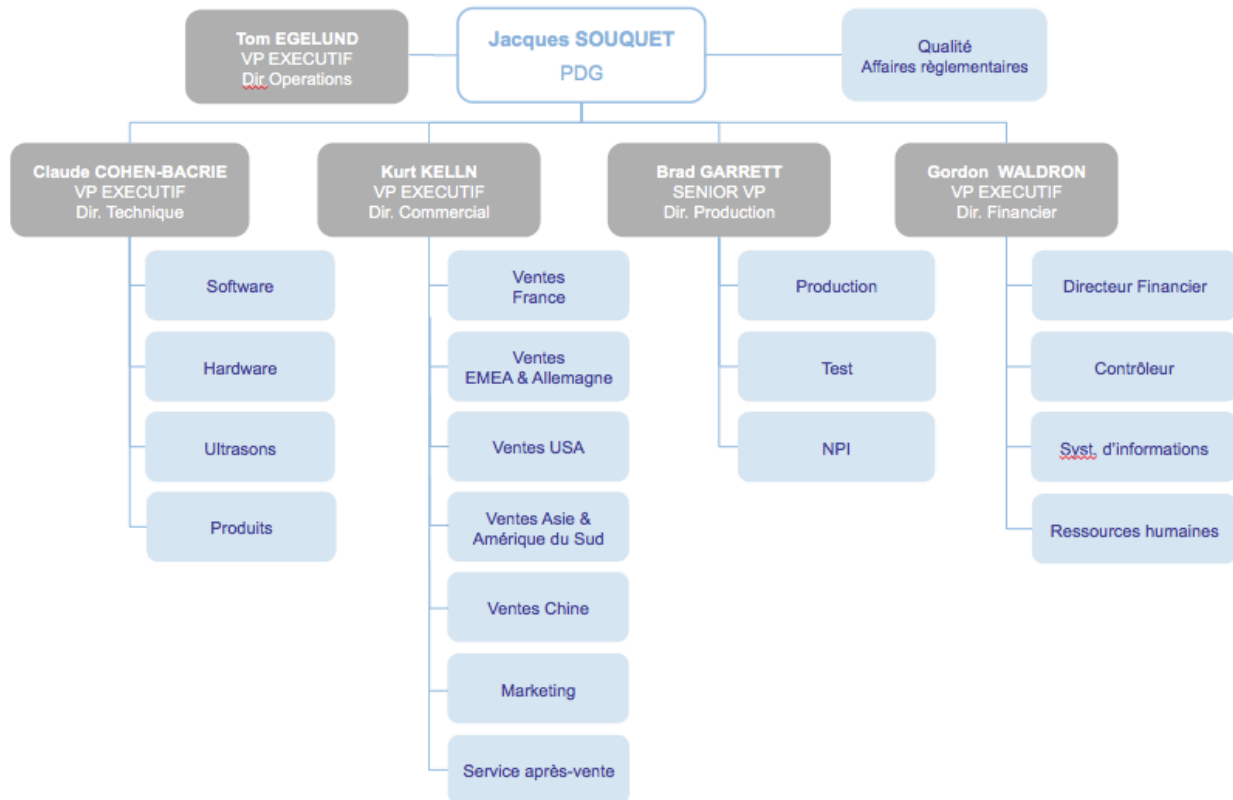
Tom EGELUND
VP EXECUTIF
Dir Operations

Jacques SOUQUET
PDG

Qualité
Affaires règlementaires

Claude COHEN-BACRIE
VP EXECUTIF
Dir. Technique

Software

Hardware

Ultrasons

Produits

Kurt KELLN
VP EXECUTIF
Dir. Commercial

Ventes
France

Ventes
EMEA & Allemagne

Ventes USA

Ventes Asie &
Amérique du Sud

Ventes Chine

Marketing

Service après-vente

Brad GARRETT
SENIOR VP
Dir. Production

Production

Test

NPI

Gordon WALDRON
VP EXECUTIF
Dir. Financier

Directeur Financier

Contrôleur

Syst. d'informations

Ressources humaines